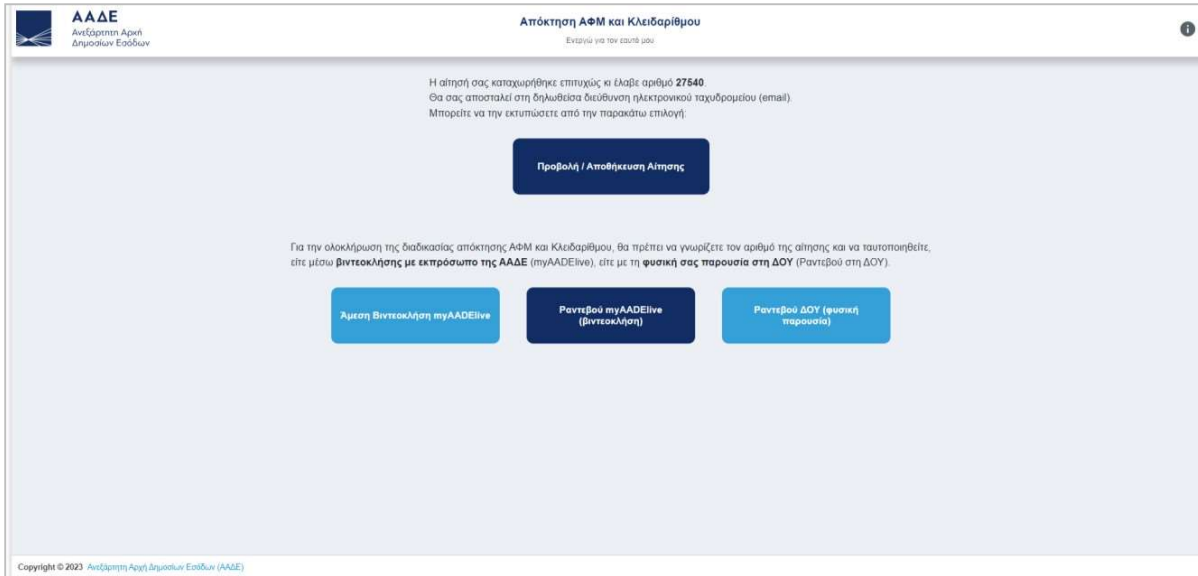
ΑΑΔΕ
Ανεξάρτητη Αρχή Δημοσίων Εσόδων

Απόκτηση ΑΦΜ και Κλειδαρίθμου
Ενεργώ για τον εαυτό μου

Η αίτησή σας καταχωρήθηκε επιτυχώς κι έλαβε αριθμό 27540.
Θα σας αποσταλεί στη δηλωθείσα διεύθυνση ηλεκτρονικού ταχυδρομείου (email).
Μπορείτε να την εκτυπώσετε από την παρακάτω επιλογή:

Προβολή / Αποθήκευση Αίτησης

Για την ολοκλήρωση της διαδικασίας απόκτησης ΑΦΜ και Κλειδαρίθμου, θα πρέπει να γνωρίζετε τον αριθμό της αίτησης και να ταυτοποιηθείτε, είτε μέσω βιντεοκλήσης με εκπρόσωπο της ΑΑΔΕ (myAADElive), είτε με τη φυσική σας παρουσία στη ΔΟΥ (Ραντεβού στη ΔΟΥ).

Άμεση Βιντεοκλήση myAADElive

Ραντεβού myAADElive (βιντεοκλήση)

Ραντεβού ΔΟΥ (φυσική παρουσία)

Copyright © 2023 Ανεξάρτητη Αρχή Δημοσίων Εσόδων (ΑΑΔΕ)